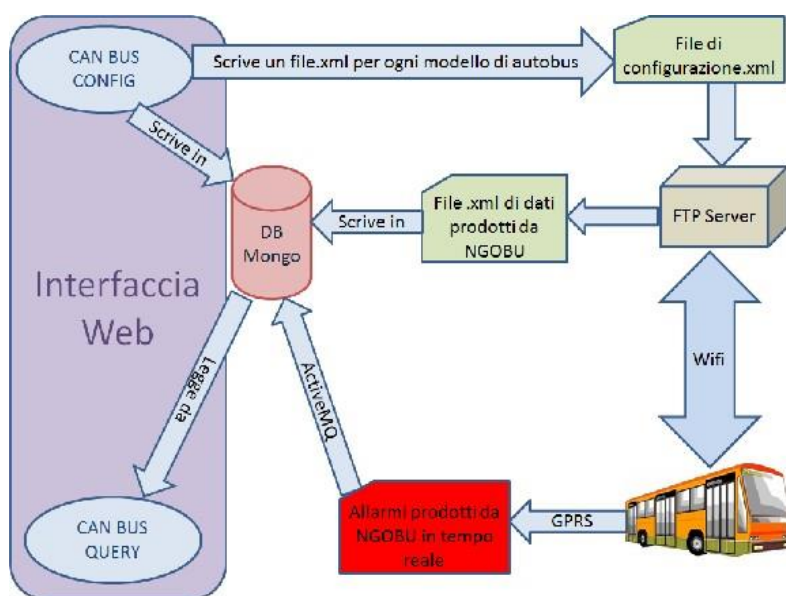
CAN BUS CONFIG

Scrive un file.xml per ogni modello di autobus

File di configurazione.xml

Scrive in

DB Mongo

Scrive in

File .xml di dati prodotti da NGOBU

FTP Server

Interfaccia Web

Legge da

ActiveMQ

Wifi

CAN BUS QUERY

Allarmi prodotti da NGOBU in tempo reale

GPRS